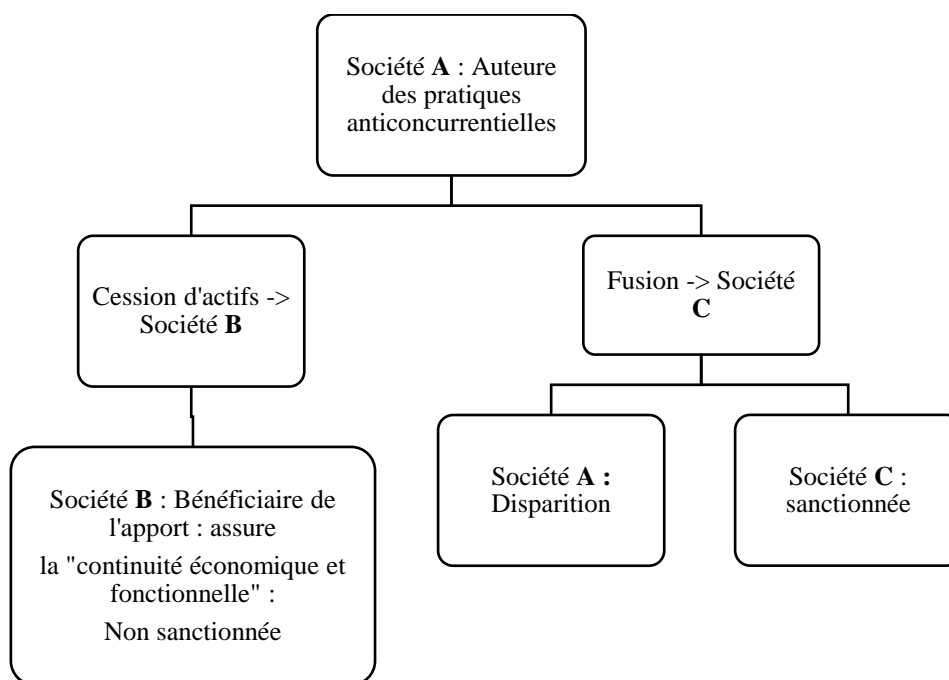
Société **A** : Auteure des pratiques anticoncurrentielles

Cession d'actifs -> Société **B**

Fusion -> Société **C**

Société **B** : Bénéficiaire de l'apport : assure

la "continuité économique et fonctionnelle" :

Non sanctionnée

Société **A :** Disparition

Société **C** : sanctionnée